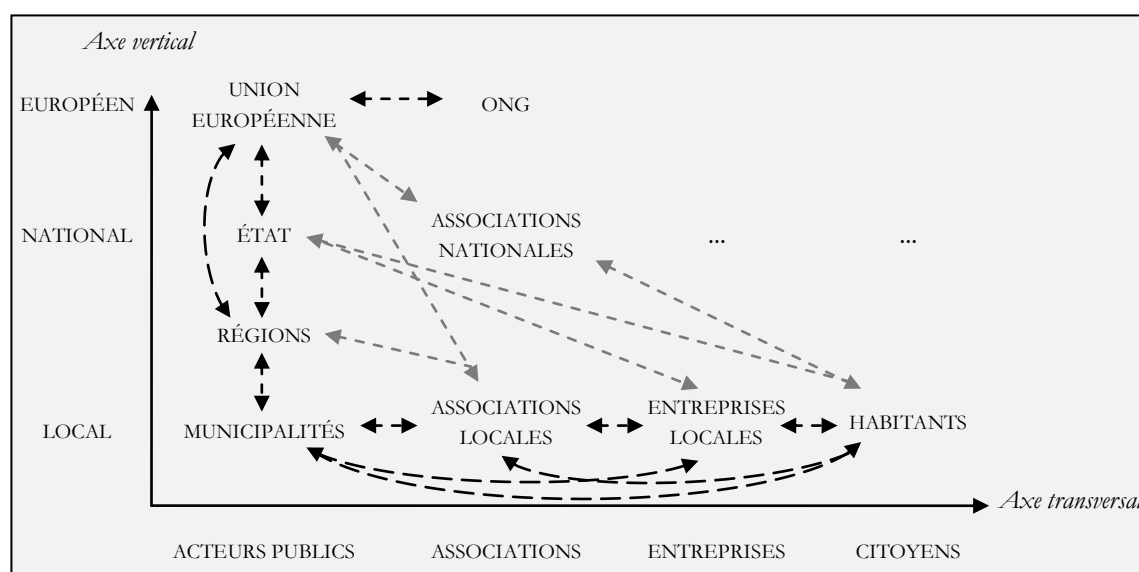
Axe vertical

EUROPÉEN

UNION EUROPÉENNE

ONG

NATIONAL

ÉTAT

ASSOCIATIONS NATIONALES

...

...

RÉGIONS

LOCAL

MUNICIPALITÉS

ASSOCIATIONS LOCALES

ENTREPRISES LOCALES

HABITANTS

Axe transversa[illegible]

ACTEURS PUBLICS

ASSOCIATIONS

ENTREPRISES

CITOYENS